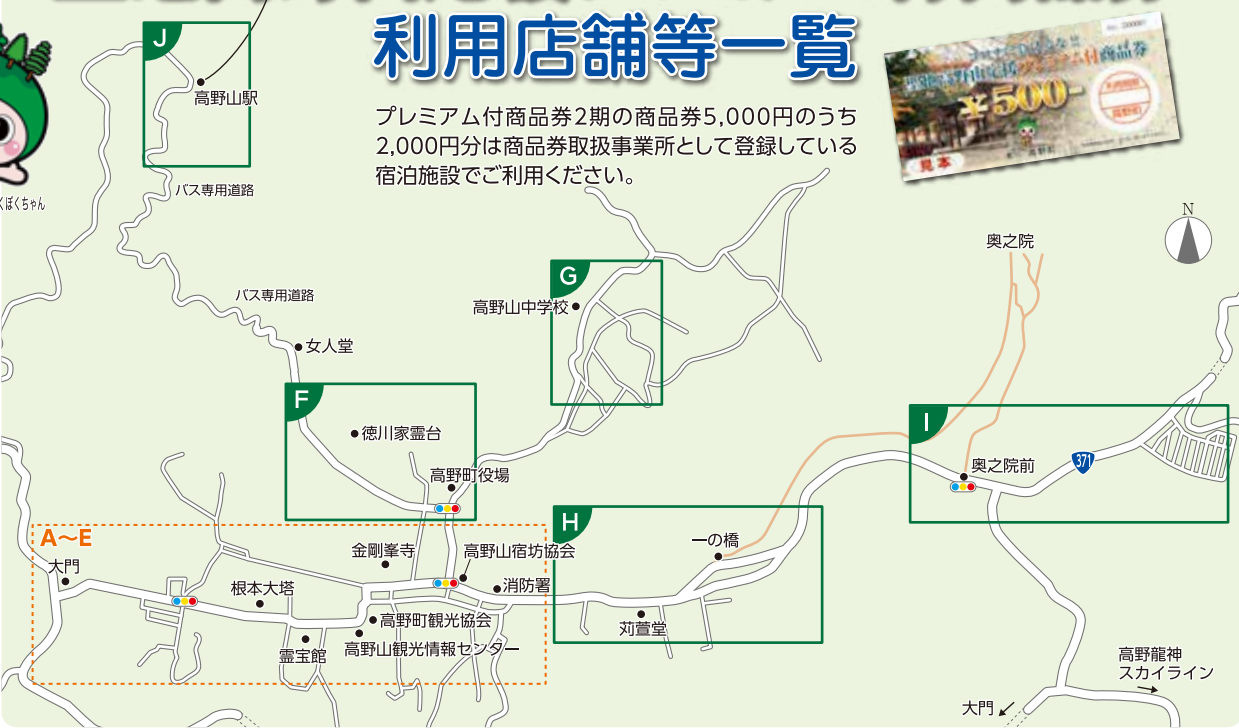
利用店舗等一覧

プレミアム付商品券2期の商品券5,000円のうち2,000円分は商品券取扱事業所として登録している宿泊施設でご利用ください。

¥500-

見本

くぼくちゃん

J
高野山駅
バス専用道路
バス専用道路
女人堂

G
高野山中学校

F
徳川家霊台
高野町役場

N
奥之院

I
奥之院前
371

H
一の橋
苅萱堂

A〜E
大門
金剛峯寺
高野山宿坊協会
根本大塔
消防署
高野町観光協会
霊宝館
高野山観光情報センター

高野龍神スカイライン
大門